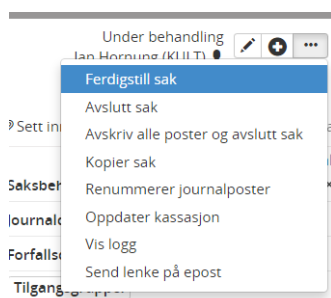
Under behandling
Jan Hornung (KULT)

Ferdigstill sak
Avslutt sak
Avskriv alle poster og avslutt sak
Kopier sak
Renummerer journalposter
Oppdater kassasjon
Vis logg
Send lenke på epost

Sett inn
Saksbeh
Journalo
Forfallsd
Tilgangsgrupper